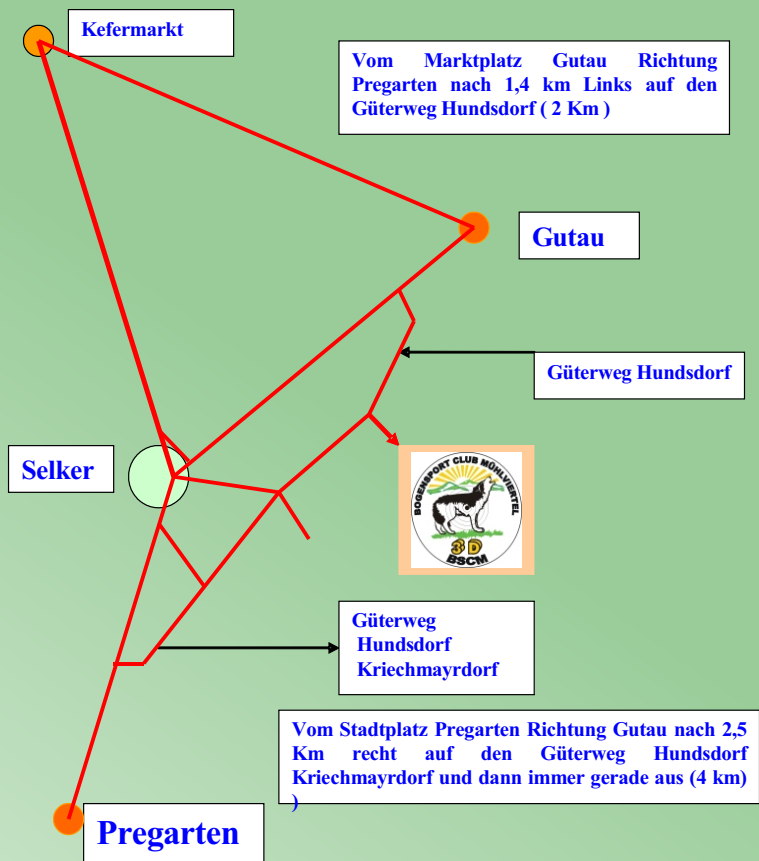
Kefermarkt

Vom Marktplatz Gutau Richtung Pregarten nach 1,4 km Links auf den Güterweg Hundsdorf ( 2 Km )

Gutau

Güterweg Hundsdorf

Selker

BOGENSPORT CLUB MÜHLVIERTEL
3D
BSCM

Güterweg Hundsdorf Kriechmayrdorf

Vom Stadtplatz Pregarten Richtung Gutau nach 2,5 Km recht auf den Güterweg Hundsdorf Kriechmayrdorf und dann immer gerade aus (4 km) )

Pregarten